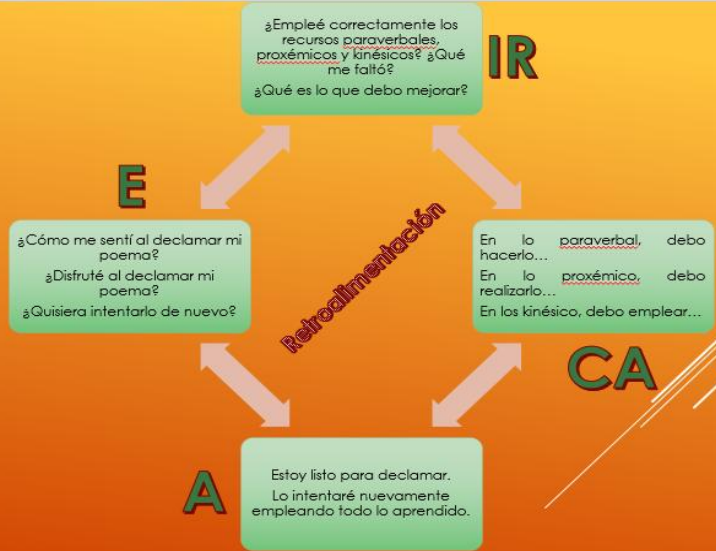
¿Empleé correctamente los recursos paraverbales, proxémicos y kinésicos? ¿Qué me faltó?

¿Qué es lo que debo mejorar?

IR

E

¿Cómo me sentí al declamar mi poema?

¿Disfruté al declamar mi poema?

¿Quisiera intentarlo de nuevo?

Retroalimentación

En lo paraverbal, debo hacerlo…

En lo proxémico, debo realizarlo…

En los kinésico, debo emplear…

CA

A

Estoy listo para declamar.

Lo intentaré nuevamente empleando todo lo aprendido.